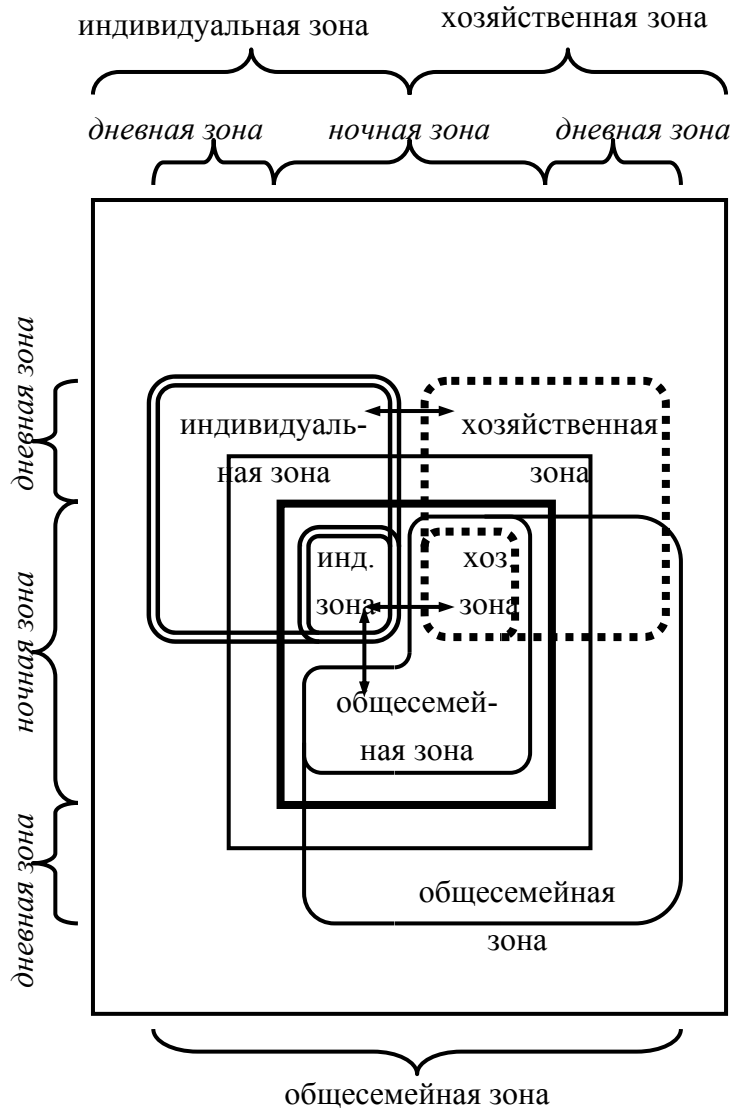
индивидуальная зона

хозяйственная зона

дневная зона

ночная зона

дневная зона

дневная зона

ночная зона

дневная зона

индивидуальная зона

хозяйственная зона

инд. зона

хоз зона

общесемейная зона

общесемейная зона

общесемейная зона